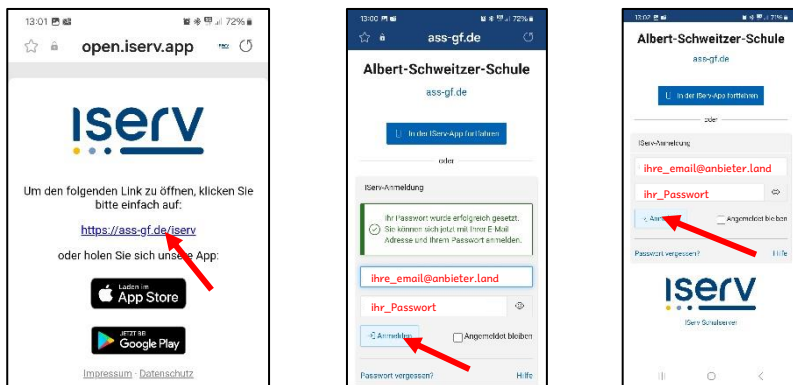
13:01 72%

open.iserv.app

iserv

Um den folgenden Link zu öffnen, klicken Sie bitte einfach auf:

https://ass-gf.de/iserv

oder holen Sie sich unsere App:

Laden im App Store

JETZT BEI Google Play

Impressum · Datenschutz

13:00 72%

ass-gf.de

Albert-Schweitzer-Schule

ass-gf.de

In der IServ-App fortfahren

oder

IServ-Anmeldung

Ihr Passwort wurde erfolgreich gesetzt. Sie können sich jetzt mit Ihrer E-Mail Adresse und Ihrem Passwort anmelden.

ihre_email@anbieter.land

ihr_Passwort

Anmelden

Angemeldet bleiben

Passwort vergessen?

Hilfe

13:02 71%

Albert-Schweitzer-Schule

ass-gf.de

In der IServ-App fortfahren

oder

IServ-Anmeldung

ihre_email@anbieter.land

ihr_Passwort

Anm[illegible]

Angemeldet bleiben

Passwort vergessen?

Hilfe

iserv

IServ Schulserver